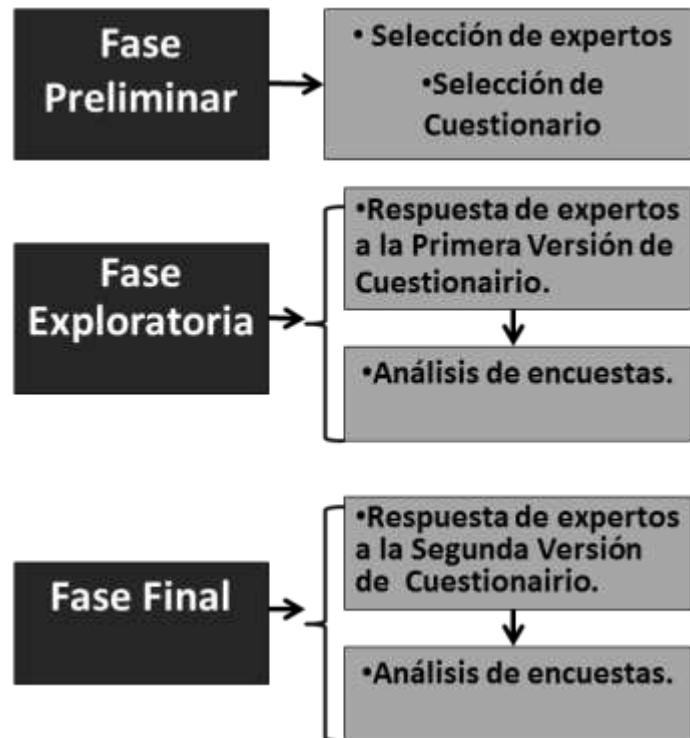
Fase Preliminar

• Selección de expertos
•Selección de Cuestionario

Fase Exploratoria

•Respuesta de expertos a la Primera Versión de Cuestionairio.

•Análisis de encuestas.

Fase Final

•Respuesta de expertos a la Segunda Versión de Cuestionairio.

•Análisis de encuestas.